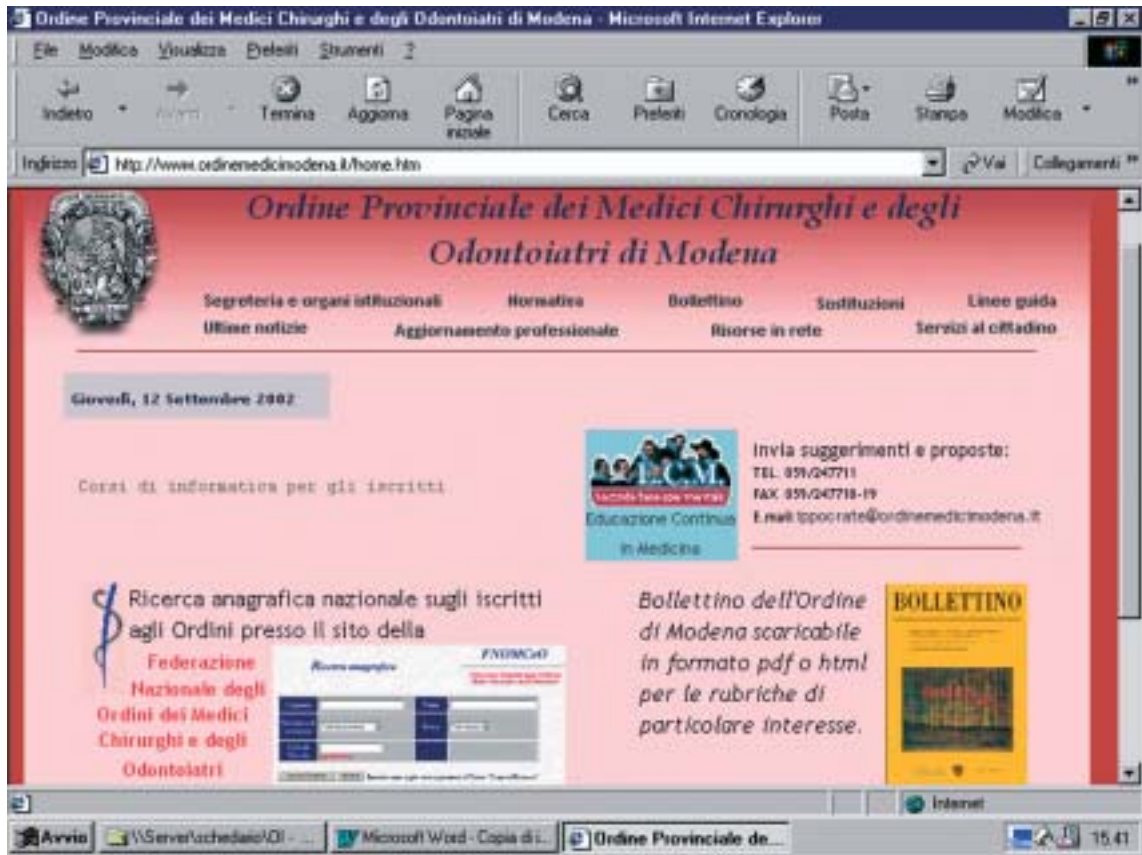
Ordine Provinciale dei Medici Chirurghi e degli Odontoiatri di Modena - Microsoft Internet Explorer

File Modifica Visualizza Preferiti Strumenti ?

Indietro Avanti Termina Aggiorna Pagina iniziale Cerca Preferiti Cronologia Posta Stampa Modifica

Indirizzo http://www.ordinemedicimodena.it/home.htm Vai Collegamenti

Ordine Provinciale dei Medici Chirurghi e degli Odontoiatri di Modena

Segreteria e organi istituzionali Normativa Bollettino Sostituzioni Linee guida
Ultime notizie Aggiornamento professionale Risorse in rete Servizi al cittadino

Giovedì, 12 Settembre 2002

Corsi di informatica per gli iscritti

E.C.M.
Educazione Continua in Medicina

Invia suggerimenti e proposte:
TEL. 059/247711
FAX 059/247719-19
E.mail ippocrate@ordinemedicimodena.it

Ricerca anagrafica nazionale sugli iscritti agli Ordini presso il sito della

Federazione Nazionale degli Ordini dei Medici Chirurghi e degli Odontoiatri

Ricerca anagrafica
FNOMCeO

Bollettino dell'Ordine di Modena scaricabile in formato pdf o html per le rubriche di particolare interesse.

BOLLETTINO

Internet

Avvio \\Server\schedario\OI - ... Microsoft Word - Copia di ... Ordine Provinciale de... 15.41